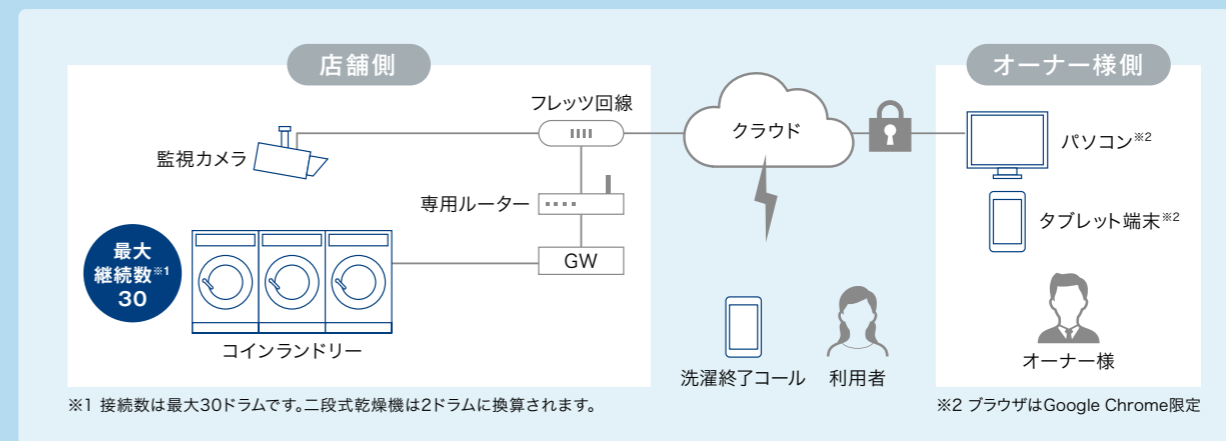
店舗側

フレッツ回線

監視カメラ

専用ルーター

GW

最大
継続数※1
30

コインランドリー

クラウド

オーナー様側

パソコン※2

タブレット端末※2

オーナー様

洗濯終了コール

利用者

※1 接続数は最大30ドラムです。二段式乾燥機は2ドラムに換算されます。

※2 ブラウザはGoogle Chrome限定